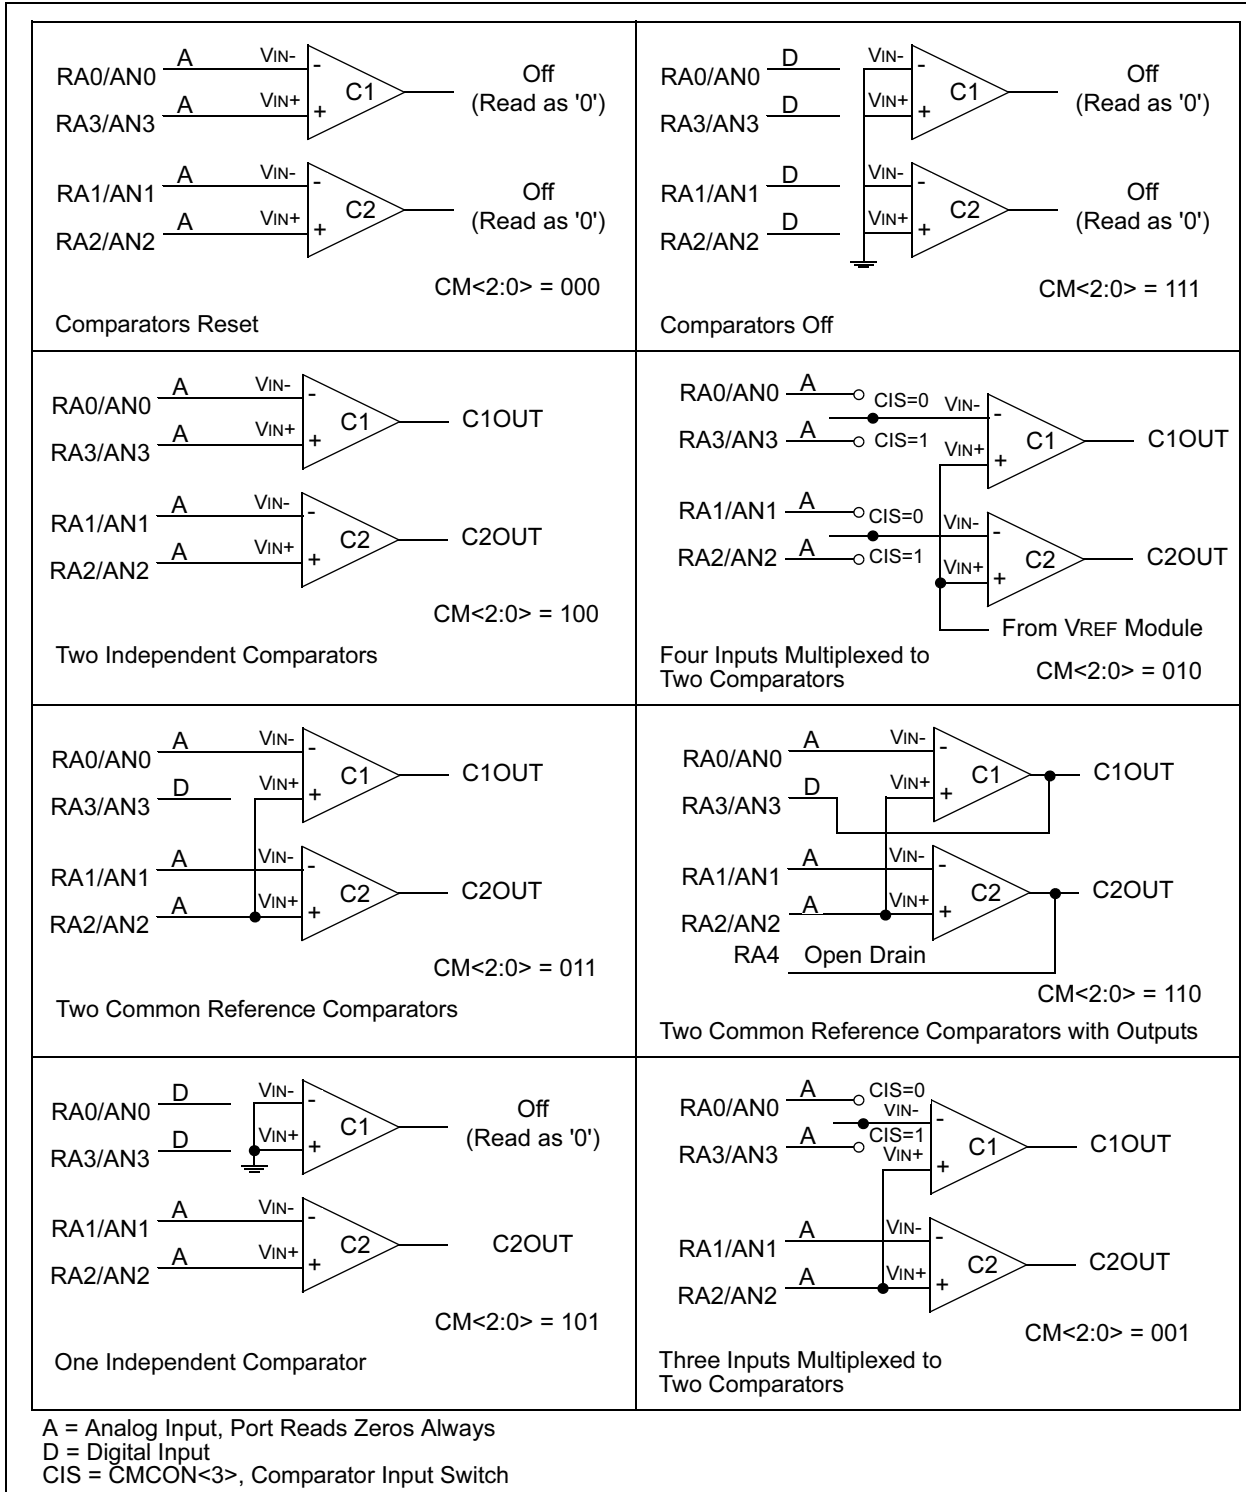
RA0/AN0 A VIN- - C1 Off (Read as '0')
RA3/AN3 A VIN+ +

RA1/AN1 A VIN- - C2 Off (Read as '0')
RA2/AN2 A VIN+ +

CM<2:0> = 000

Comparators Reset

RA0/AN0 D VIN- - C1 Off (Read as '0')
RA3/AN3 D VIN+ +

RA1/AN1 D VIN- - C2 Off (Read as '0')
RA2/AN2 D VIN+ +

CM<2:0> = 111

Comparators Off

RA0/AN0 A VIN- - C1 C1OUT
RA3/AN3 A VIN+ +

RA1/AN1 A VIN- - C2 C2OUT
RA2/AN2 A VIN+ +

CM<2:0> = 100

Two Independent Comparators

RA0/AN0 A CIS=0 VIN- - C1 C1OUT
RA3/AN3 A CIS=1 VIN+ +

RA1/AN1 A CIS=0 VIN- - C2 C2OUT
RA2/AN2 A CIS=1 VIN+ +

From VREF Module

Four Inputs Multiplexed to Two Comparators

CM<2:0> = 010

RA0/AN0 A VIN- - C1 C1OUT
RA3/AN3 D VIN+ +

RA1/AN1 A VIN- - C2 C2OUT
RA2/AN2 A VIN+ +

CM<2:0> = 011

Two Common Reference Comparators

RA0/AN0 A VIN- - C1 C1OUT
RA3/AN3 D VIN+ +

RA1/AN1 A VIN- - C2 C2OUT
RA2/AN2 A VIN+ +
RA4 Open Drain

CM<2:0> = 110

Two Common Reference Comparators with Outputs

RA0/AN0 D VIN- - C1 Off (Read as '0')
RA3/AN3 D VIN+ +

RA1/AN1 A VIN- - C2 C2OUT
RA2/AN2 A VIN+ +

CM<2:0> = 101

One Independent Comparator

RA0/AN0 A CIS=0 VIN- - C1 C1OUT
RA3/AN3 A CIS=1 VIN+ +

RA1/AN1 A VIN- - C2 C2OUT
RA2/AN2 A VIN+ +

CM<2:0> = 001

Three Inputs Multiplexed to Two Comparators

A = Analog Input, Port Reads Zeros Always
D = Digital Input
CIS = CMCON<3>, Comparator Input Switch